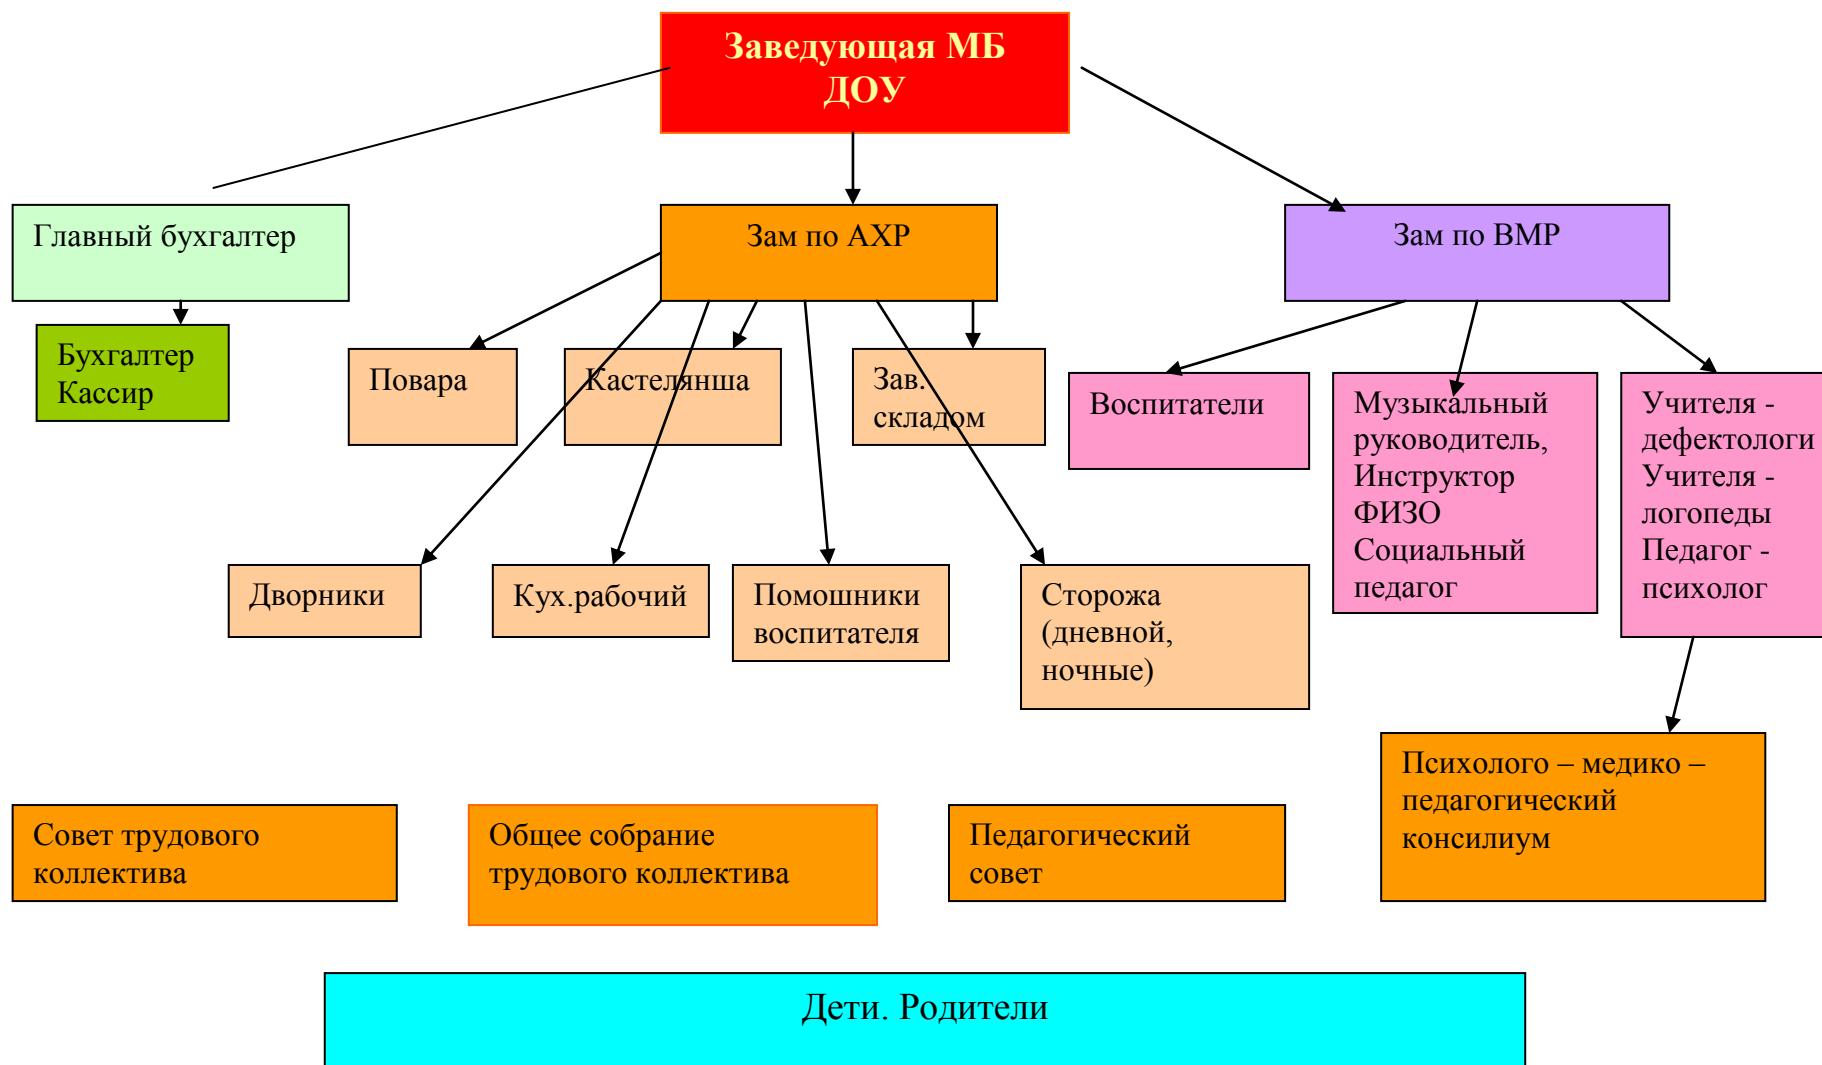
Заведующая МБ ДОУ

Главный бухгалтер

Зам по АХР

Зам по ВМР

Бухгалтер Кассир

Повара

Кастелянша

Зав. складом

Воспитатели

Музыкальный руководитель, Инструктор ФИЗО Социальный педагог

Учителя - дефектологи Учителя - логопеды Педагог - психолог

Дворники

Кух.рабочий

Помошники воспитателя

Сторожа (дневной, ночные)

Психолого – медико – педагогический консилиум

Совет трудового коллектива

Общее собрание трудового коллектива

Педагогический совет

Дети. Родители